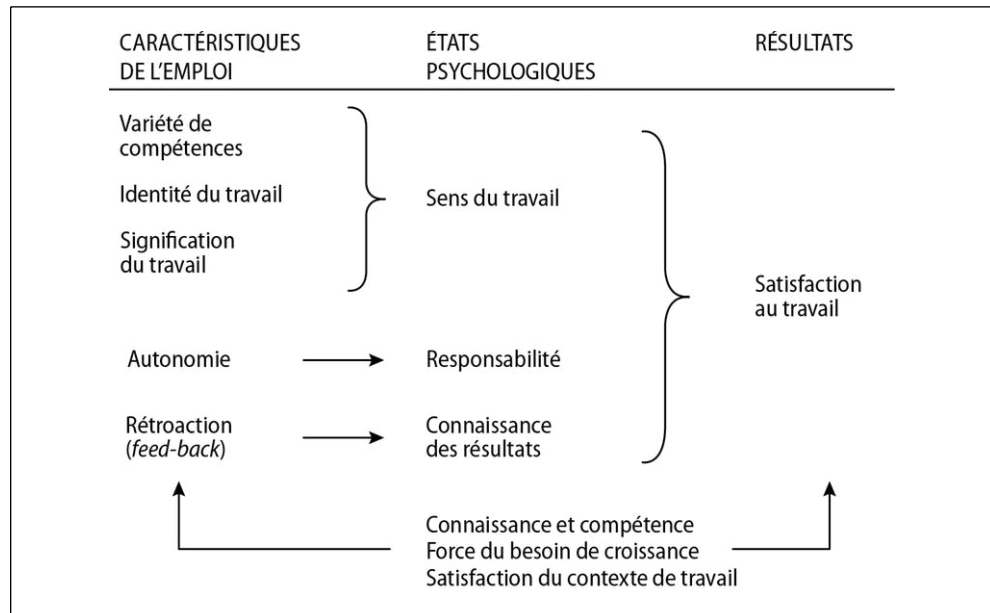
CARACTÉRISTIQUES DE L'EMPLOI

ÉTATS PSYCHOLOGIQUES

RÉSULTATS

Variété de compétences

Identité du travail

Signification du travail

Sens du travail

Satisfaction au travail

Autonomie

Responsabilité

Rétroaction (*feed-back*)

Connaissance des résultats

Connaissance et compétence
Force du besoin de croissance
Satisfaction du contexte de travail